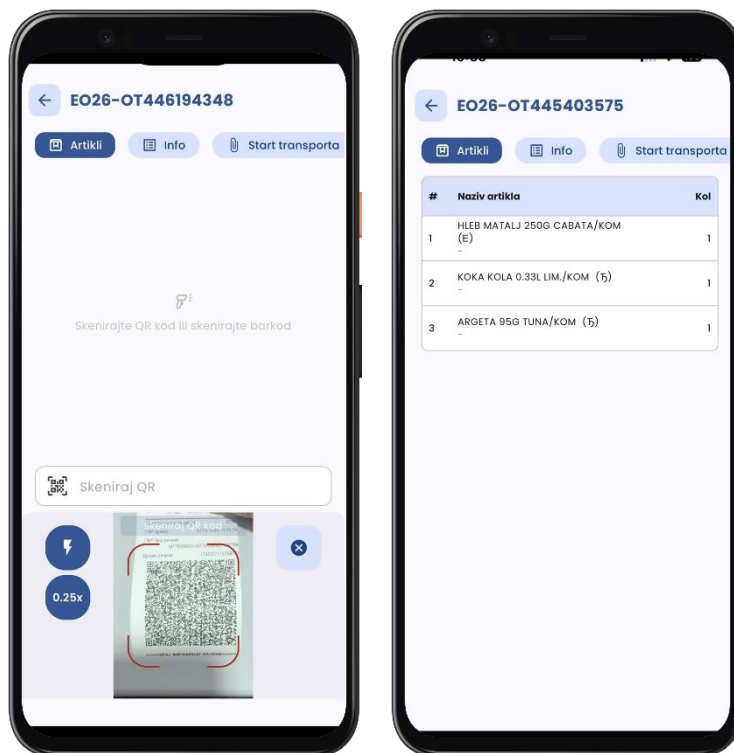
EO26-OT446194348

Artikli Info Start transporta

Skenirajte QR kod ili skenirajte barkod

Skeniraj QR

Skeniraj QR kod

0.25x

EO26-OT445403575

Artikli Info Start transporta

| # | Naziv artikla | Kol |
|---|---|---|
| 1 | HLEB MATALJ 250G CABATA/KOM (E) – | 1 |
| 2 | KOKA KOLA 0.33L LIM./KOM (Ђ) – | 1 |
| 3 | ARGETA 95G TUNA/KOM (Ђ) – | 1 |